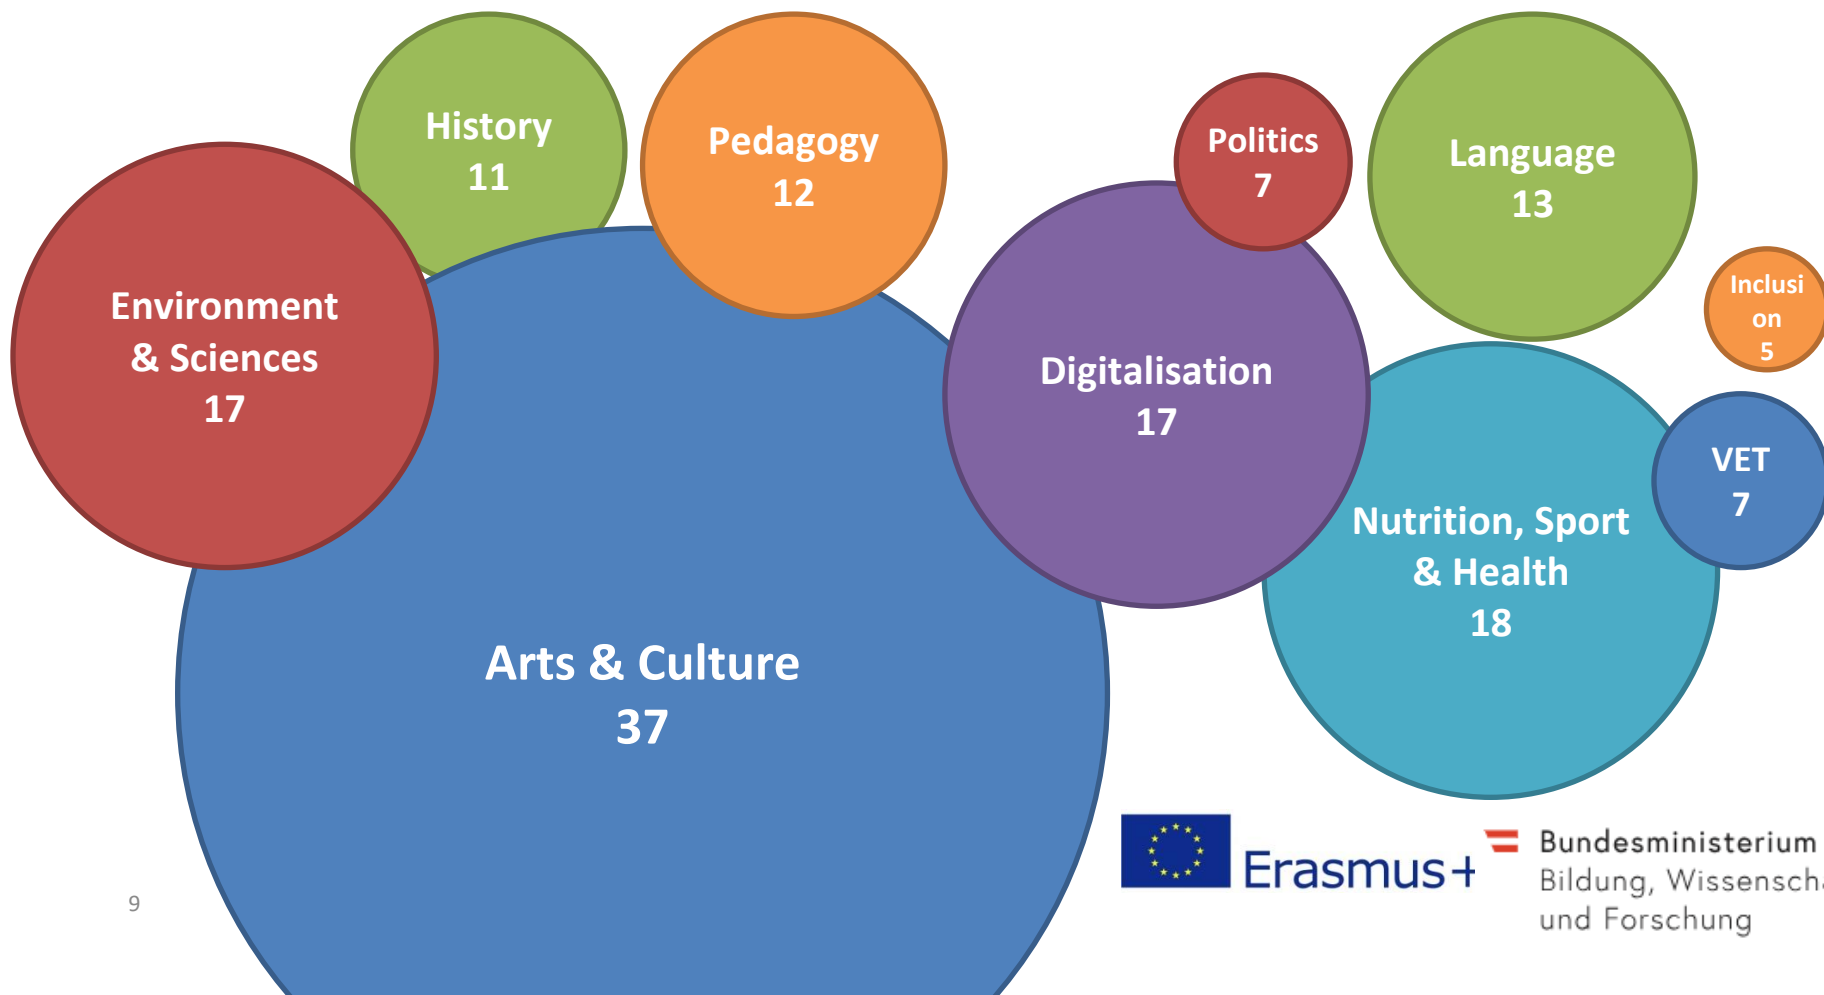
History
11

Pedagogy
12

Politics
7

Language
13

Environment & Sciences
17

Inclusi on
5

Digitalisation
17

VET
7

Nutrition, Sport & Health
18

Arts & Culture
37

9

Erasmus+

Bundesministerium
Bildung, Wissensch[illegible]
und Forschung